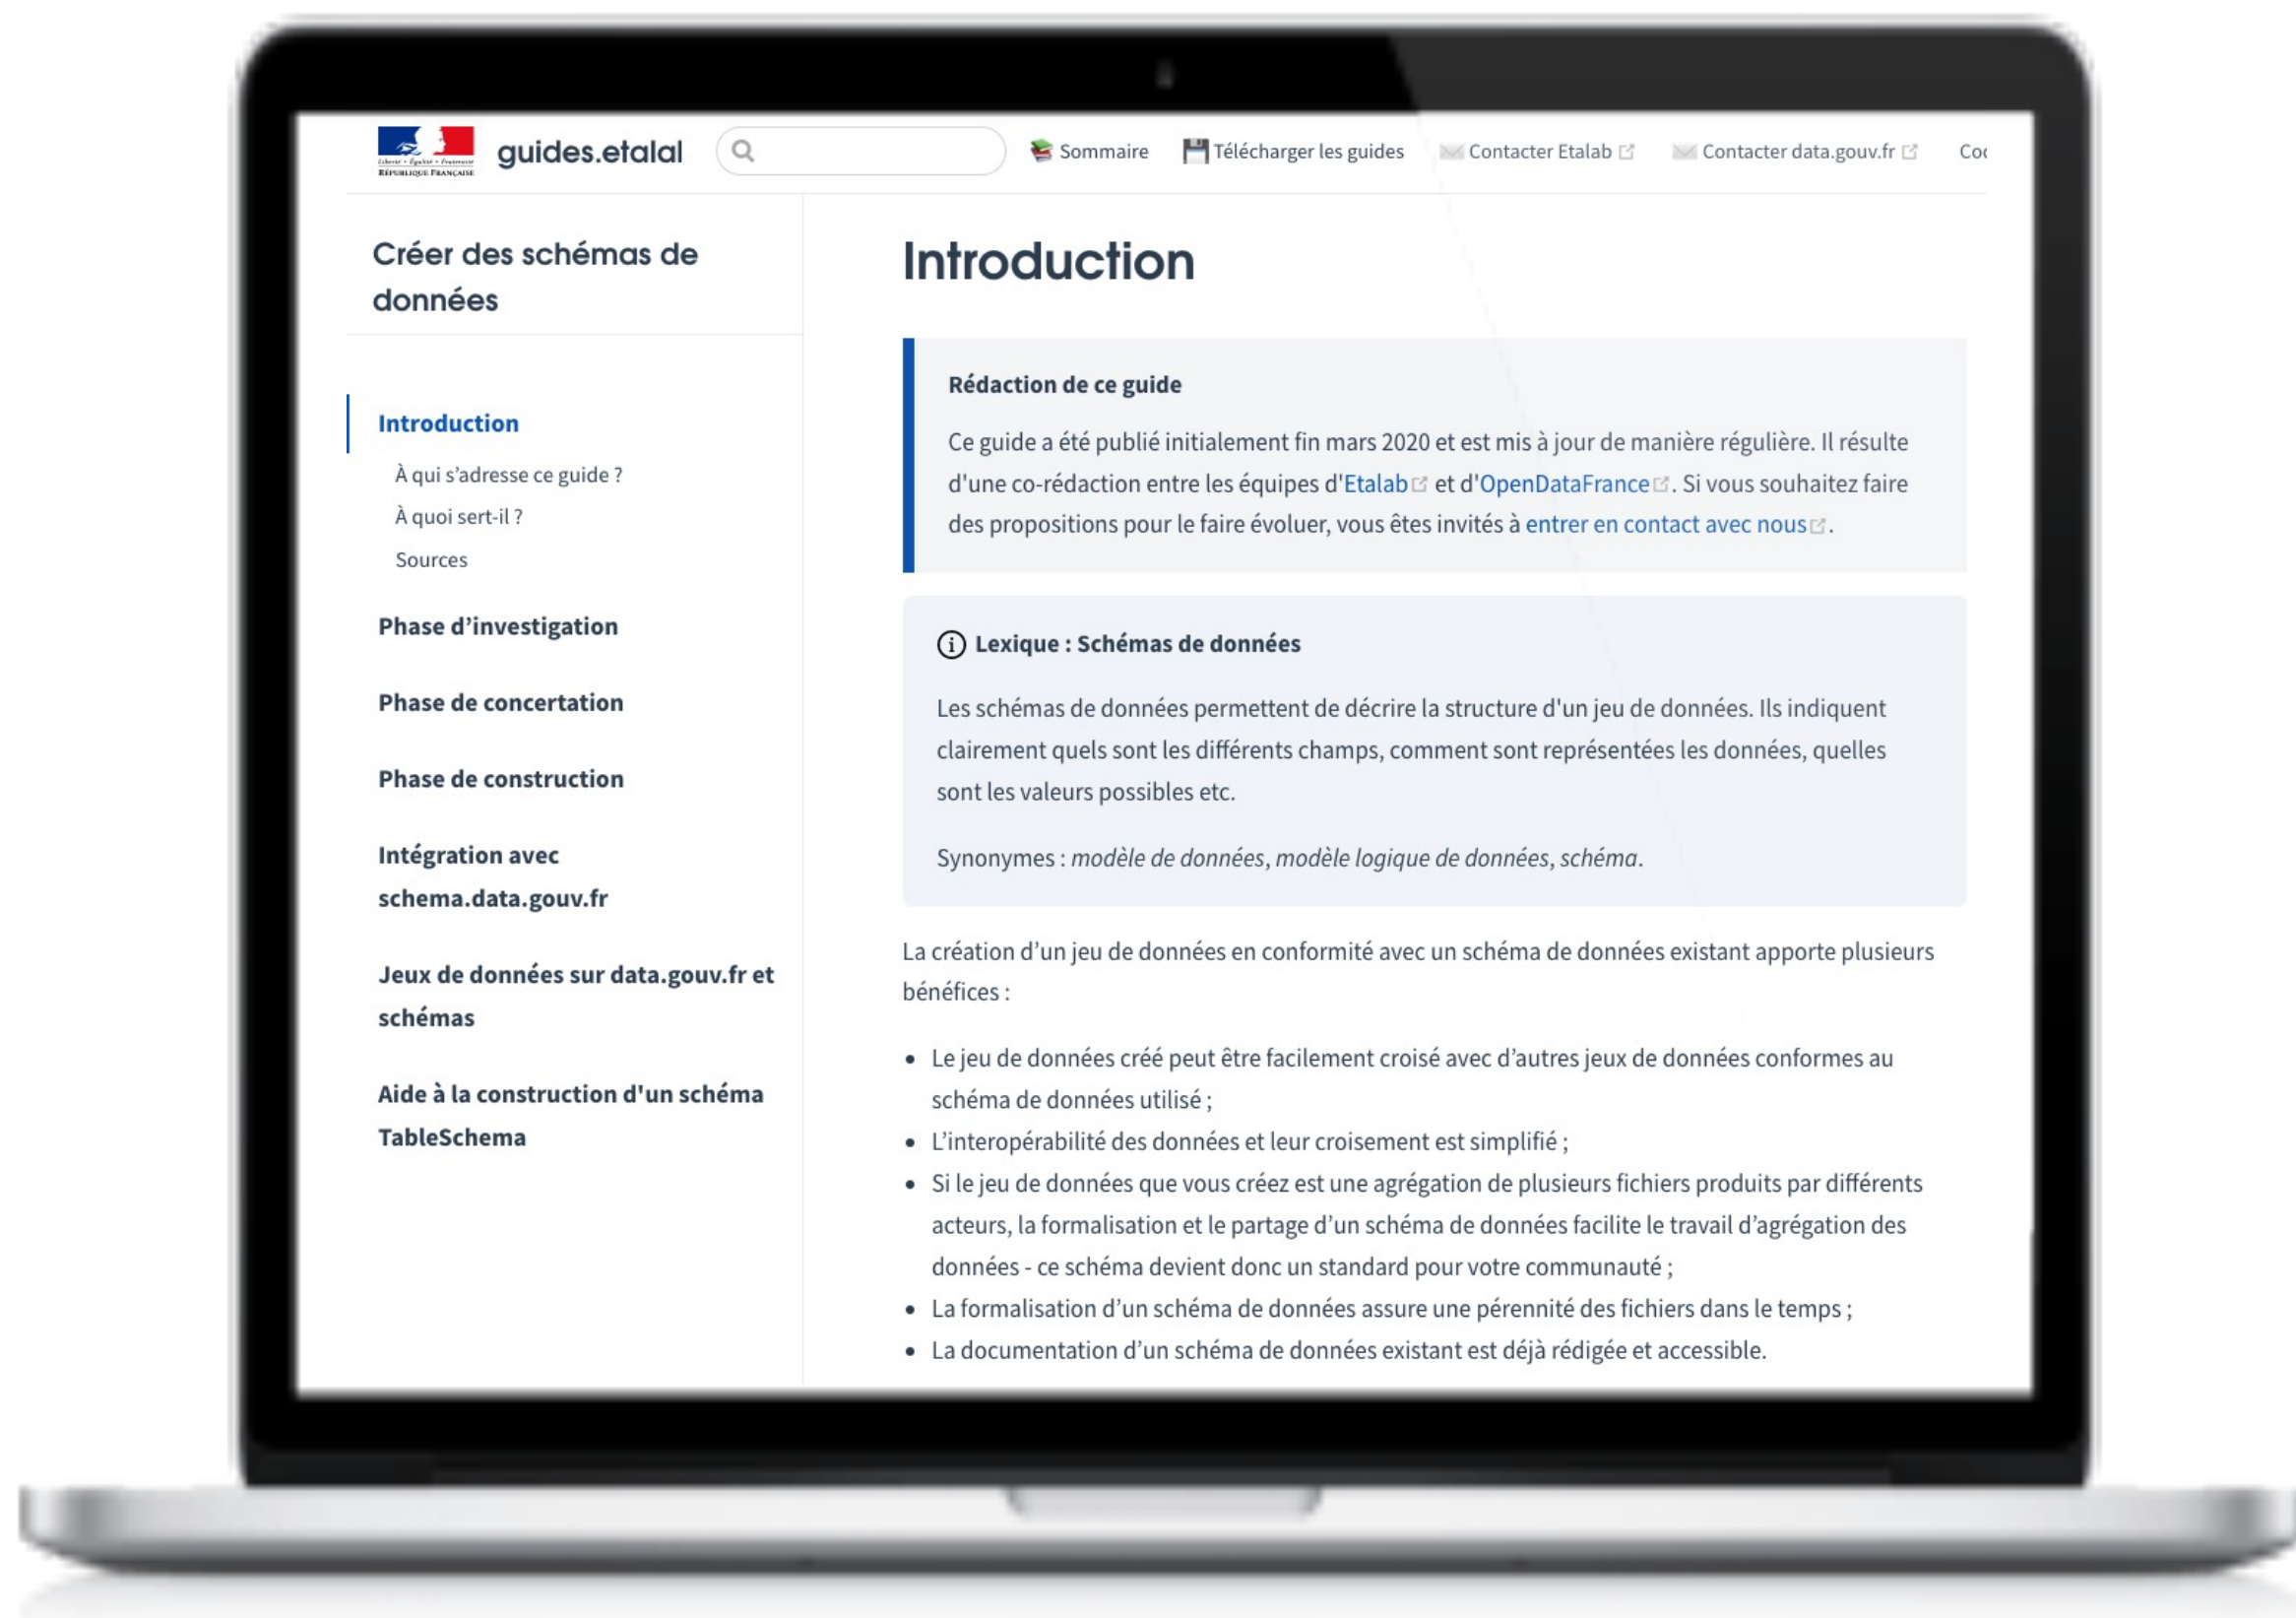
Liberté • Égalité • Fraternité
RÉPUBLIQUE FRANÇAISE

guides.etalab

Sommaire Télécharger les guides Contacter Etalab Contacter data.gouv.fr Co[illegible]

Créer des schémas de données

Introduction
À qui s'adresse ce guide ?
À quoi sert-il ?
Sources

Phase d'investigation

Phase de concertation

Phase de construction

Intégration avec schema.data.gouv.fr

Jeux de données sur data.gouv.fr et schémas

Aide à la construction d'un schéma TableSchema

Introduction

Rédaction de ce guide

Ce guide a été publié initialement fin mars 2020 et est mis à jour de manière régulière. Il résulte d'une co-rédaction entre les équipes d'Etalab et d'OpenDataFrance. Si vous souhaitez faire des propositions pour le faire évoluer, vous êtes invités à entrer en contact avec nous.

Lexique : Schémas de données

Les schémas de données permettent de décrire la structure d'un jeu de données. Ils indiquent clairement quels sont les différents champs, comment sont représentées les données, quelles sont les valeurs possibles etc.

Synonymes : *modèle de données*, *modèle logique de données*, *schéma*.

La création d'un jeu de données en conformité avec un schéma de données existant apporte plusieurs bénéfices :

• Le jeu de données créé peut être facilement croisé avec d'autres jeux de données conformes au schéma de données utilisé ;
• L'interopérabilité des données et leur croisement est simplifié ;
• Si le jeu de données que vous créez est une agrégation de plusieurs fichiers produits par différents acteurs, la formalisation et le partage d'un schéma de données facilite le travail d'agrégation des données - ce schéma devient donc un standard pour votre communauté ;
• La formalisation d'un schéma de données assure une pérennité des fichiers dans le temps ;
• La documentation d'un schéma de données existant est déjà rédigée et accessible.